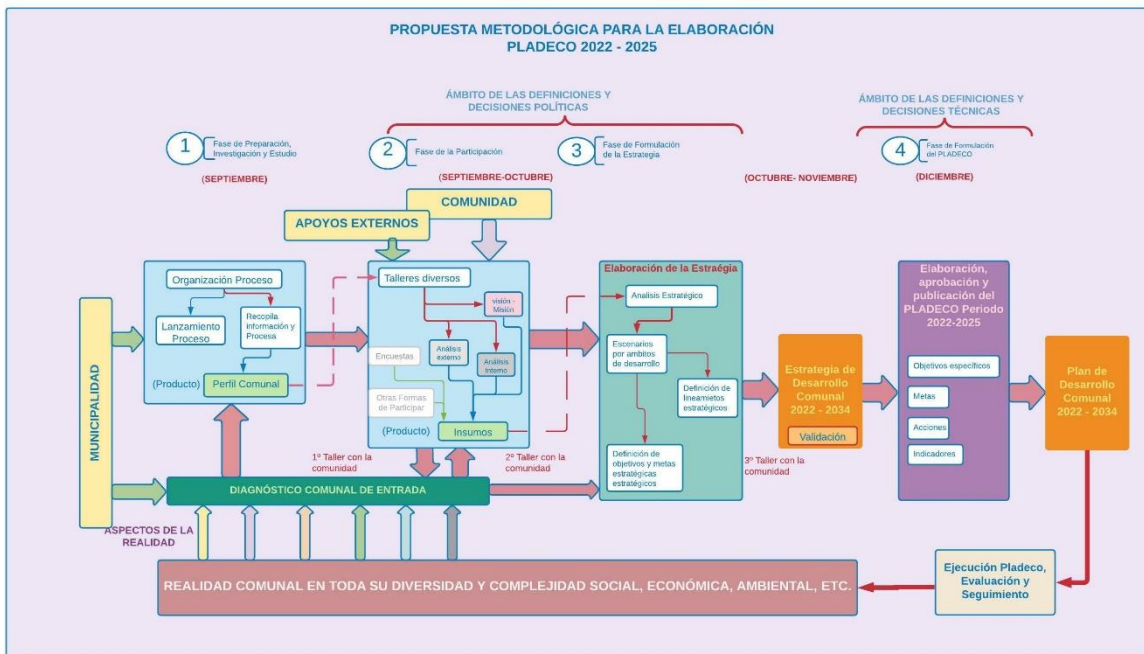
PROPUESTA METODOLÓGICA PARA LA ELABORACIÓN
PLADECO 2022 - 2025

ÁMBITO DE LAS DEFINICIONES Y DECISIONES POLÍTICAS

ÁMBITO DE LAS DEFINICIONES Y DECISIONES TÉCNICAS

1 Fase de Preparación, Investigación y Estudio

(SEPTIEMBRE)

2 Fase de la Participación

(SEPTIEMBRE-OCTUBRE)

3 Fase de Formulación de la Estrategia

(OCTUBRE- NOVIEMBRE)

4 Fase de Formulación del PLADECO

(DICIEMBRE)

COMUNIDAD

APOYOS EXTERNOS

MUNICIPALIDAD

Organización Proceso

Lanzamiento Proceso

Recopila información y Procesa

(Producto) Perfil Comunal

Talleres diversos

visión - Misión

Análisis externo

Análisis Interno

Encuestas

Otras Formas de Participar

(Producto) Insumos

Elaboración de la Estrағia

Analisis Estratégico

Escenarios por ambitos de desarrollo

Definición de lineamietos estratégicos

Definición de objetivos y metas estratégicas estratégicos

Estrategia de Desarrollo Comunal 2022 - 2034

Validación

Elaboración, aprobación y publicación del PLADECO Periodo 2022-2025

Objetivos específicos

Metas

Acciones

Indicadores

Plan de Desarrollo Comunal 2022 - 2034

1° Taller con la comunidad

2° Taller con la comunidad

3° Taller con la comunidad

DIAGNÓSTICO COMUNAL DE ENTRADA

ASPECTOS DE LA REALIDAD

REALIDAD COMUNAL EN TODA SU DIVERSIDAD Y COMPLEJIDAD SOCIAL, ECONÓMICA, AMBIENTAL, ETC.

Ejecución Pladeco, Evaluación y Seguimiento